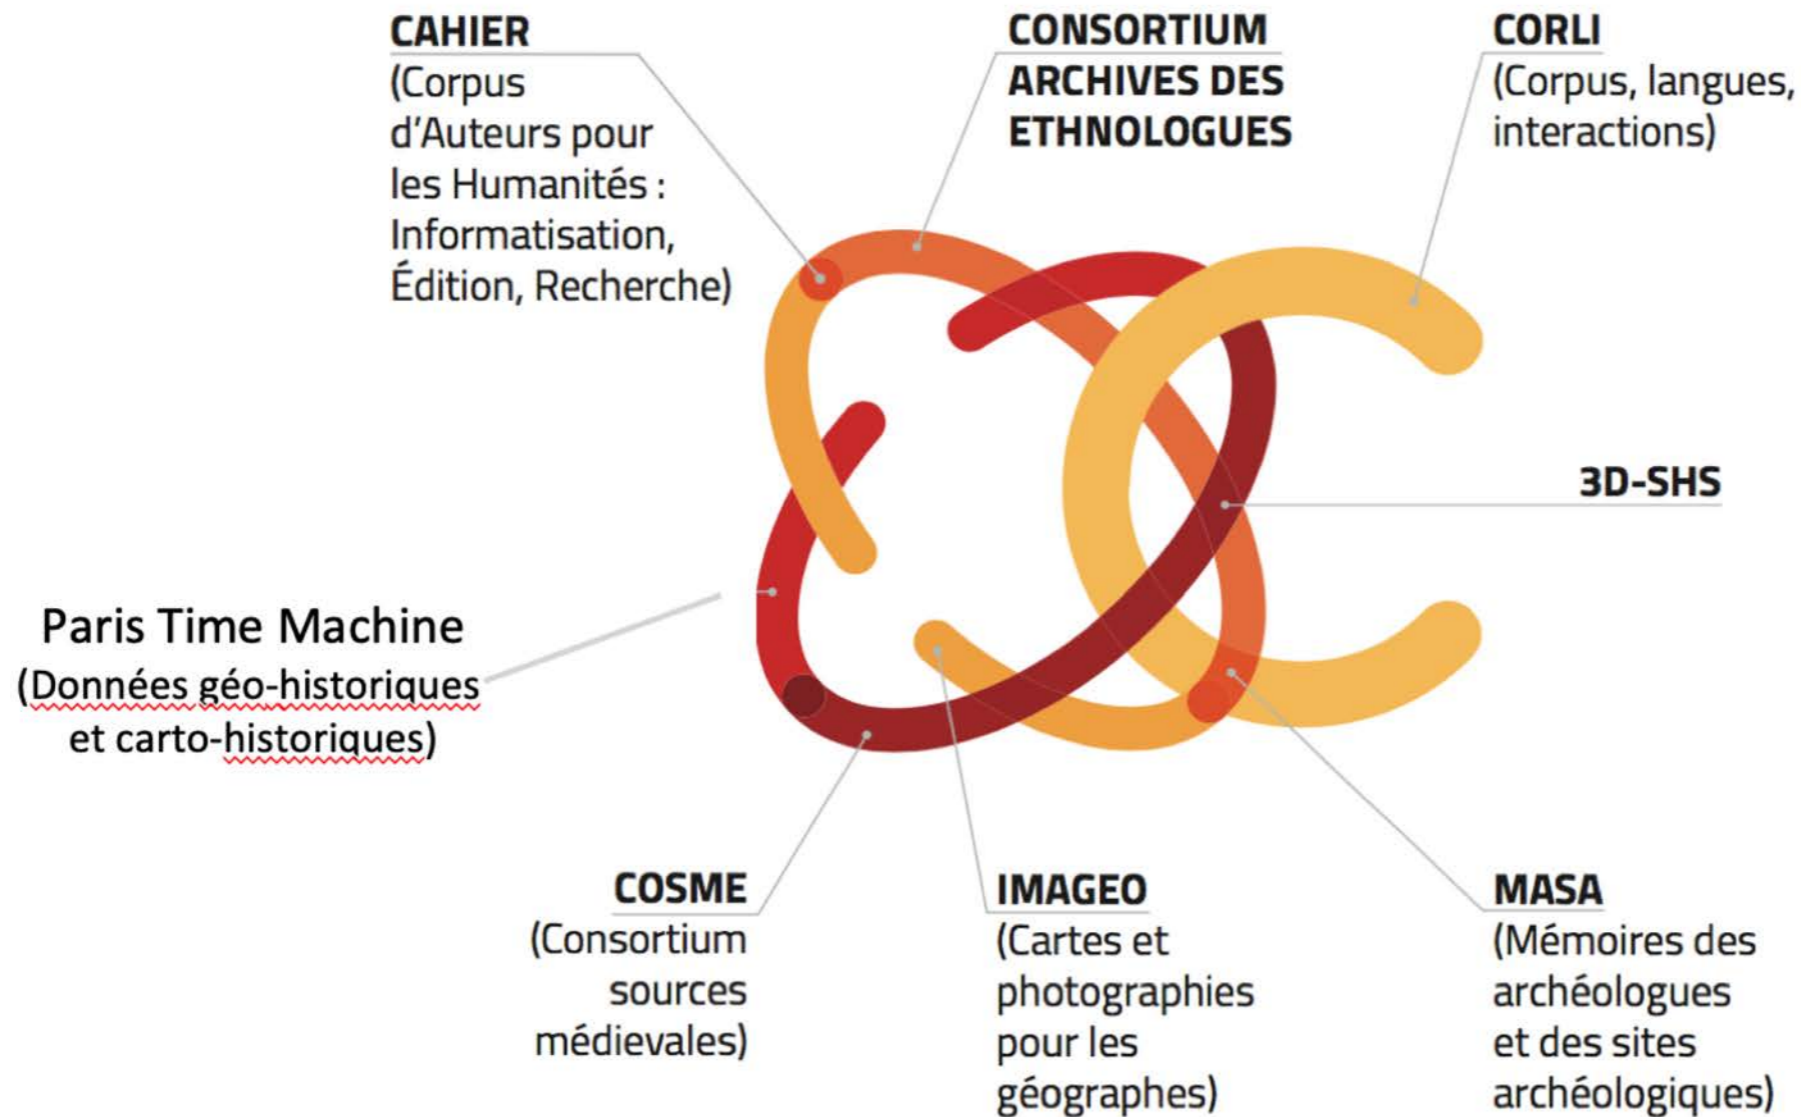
CAHIER
(Corpus d'Auteurs pour les Humanités : Informatisation, Édition, Recherche)

CONSORTIUM ARCHIVES DES ETHNOLOGUES

CORLI
(Corpus, langues, interactions)

3D-SHS

Paris Time Machine
(Données géo-historiques et carto-historiques)

COSME
(Consortium sources médievales)

IMAGEO
(Cartes et photographies pour les géographes)

MASA
(Mémoires des archéologues et des sites archéologiques)